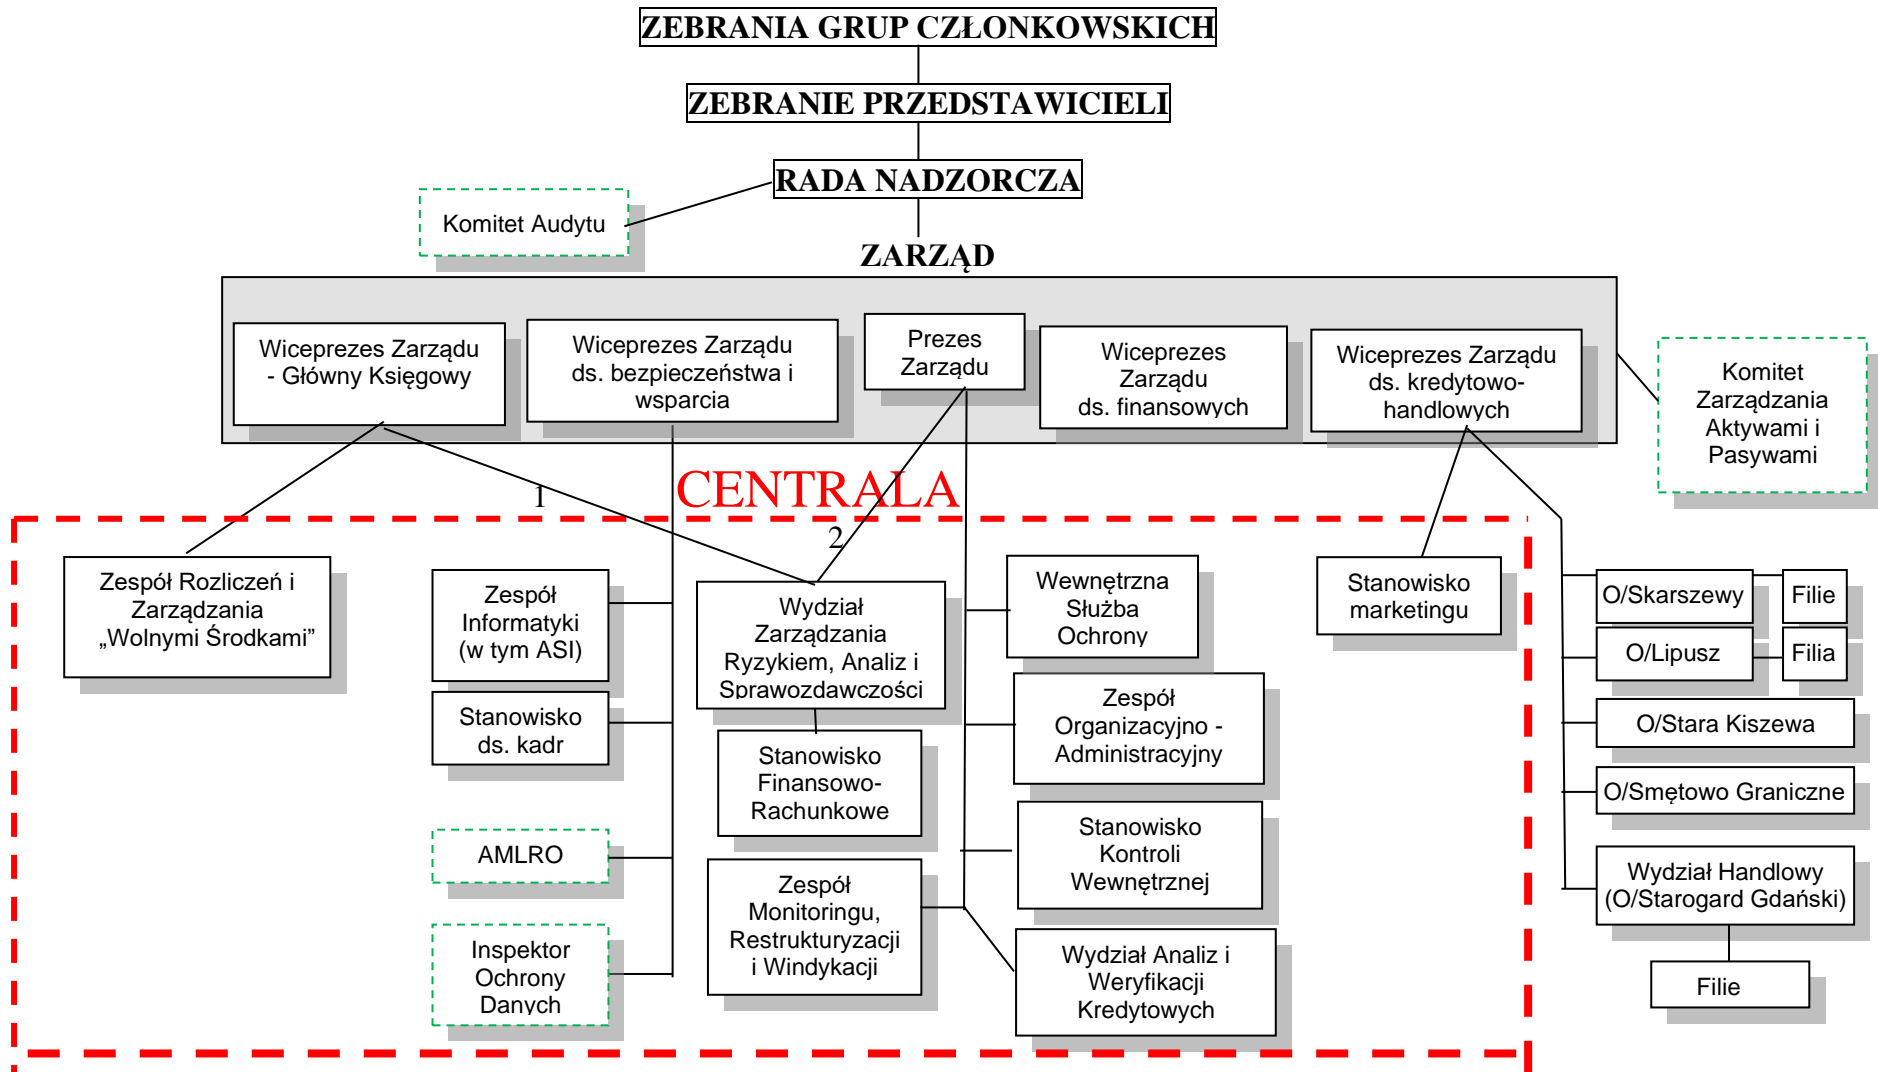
ZEBRANIA GRUP CZŁONKOWSKICH

ZEBRANIE PRZEDSTAWICIELI

RADA NADZORCZA

Komitet Audytu

ZARZĄD

Wiceprezes Zarządu - Główny Księgowy

Wiceprezes Zarządu ds. bezpieczeństwa i wsparcia

Prezes Zarządu

Wiceprezes Zarządu ds. finansowych

Wiceprezes Zarządu ds. kredytowo-handlowych

Komitet Zarządzania Aktywami i Pasywami

CENTRALA

1

2

Zespół Rozliczeń i Zarządzania „Wolnymi Środkami"

Zespół Informatyki (w tym ASI)

Stanowisko ds. kadr

AMLRO

Inspektor Ochrony Danych

Wydział Zarządzania Ryzykiem, Analiz i Sprawozdawczości

Stanowisko Finansowo-Rachunkowe

Zespół Monitoringu, Restrukturyzacji i Windykacji

Wewnętrzna Służba Ochrony

Zespół Organizacyjno - Administracyjny

Stanowisko Kontroli Wewnętrznej

Wydział Analiz i Weryfikacji Kredytowych

Stanowisko marketingu

O/Skarszewy

Filie

O/Lipusz

Filia

O/Stara Kiszewa

O/Smętowo Graniczne

Wydział Handlowy (O/Starogard Gdański)

Filie